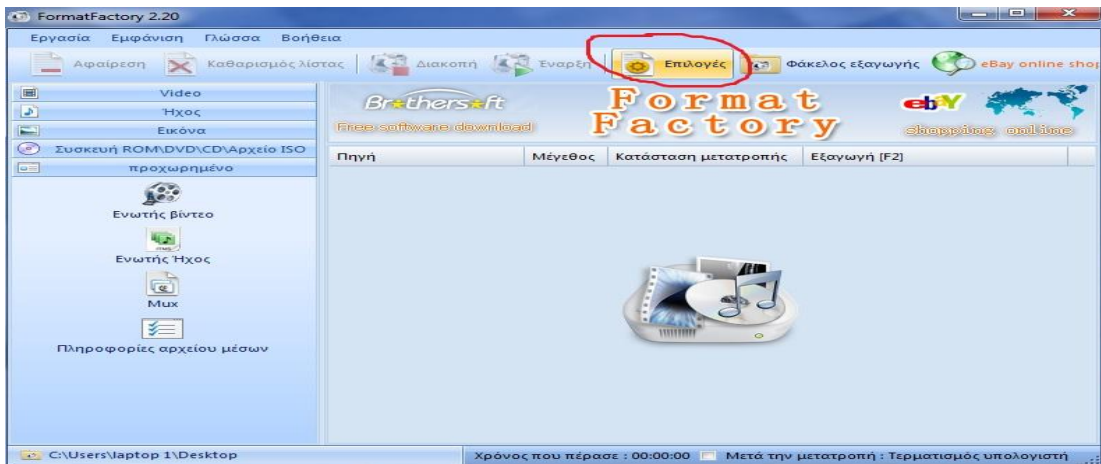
FormatFactory 2.20

Εργασία Εμφάνιση Γλώσσα Βοήθεια

Αφαίρεση Καθαρισμός λίστας Διακοπή Έναρξη Επιλογές Φάκελος εξαγωγής eBay online shop

Video
Ήχος
Εικόνα
Συσκευή ROM\DVD\CD\Αρχείο ISO
προχωρημένο

Ενωτής βίντεο
Ενωτής Ήχος
Mux
Πληροφορίες αρχείου μέσων

Brothersoft
Free software download
Format Factory
ebY
shopping online

| Πηγή | Μέγεθος | Κατάσταση μετατροπής | Εξαγωγή [F2] |
|---|---|---|---|

C:\Users\laptop 1\Desktop

Χρόνος που πέρασε : 00:00:00 Μετά την μετατροπή : Τερματισμός υπολογιστή